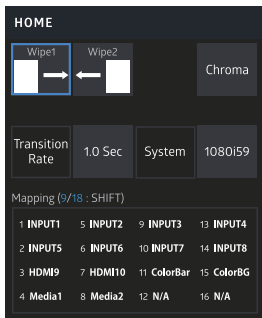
HOME

Wipe1
Wipe2
Chroma

Transition Rate
1.0 Sec
System
1080i59

Mapping (9/18 : SHIFT)

| | | | |
|---|---|---|---|
| 1 INPUT1 | 5 INPUT2 | 9 INPUT3 | 13 INPUT4 |
| 2 INPUT5 | 6 INPUT6 | 10 INPUT7 | 14 INPUT8 |
| 3 HDMI9 | 7 HDMI10 | 11 ColorBar | 15 ColorBG |
| 4 Media1 | 8 Media2 | 12 N/A | 16 N/A |